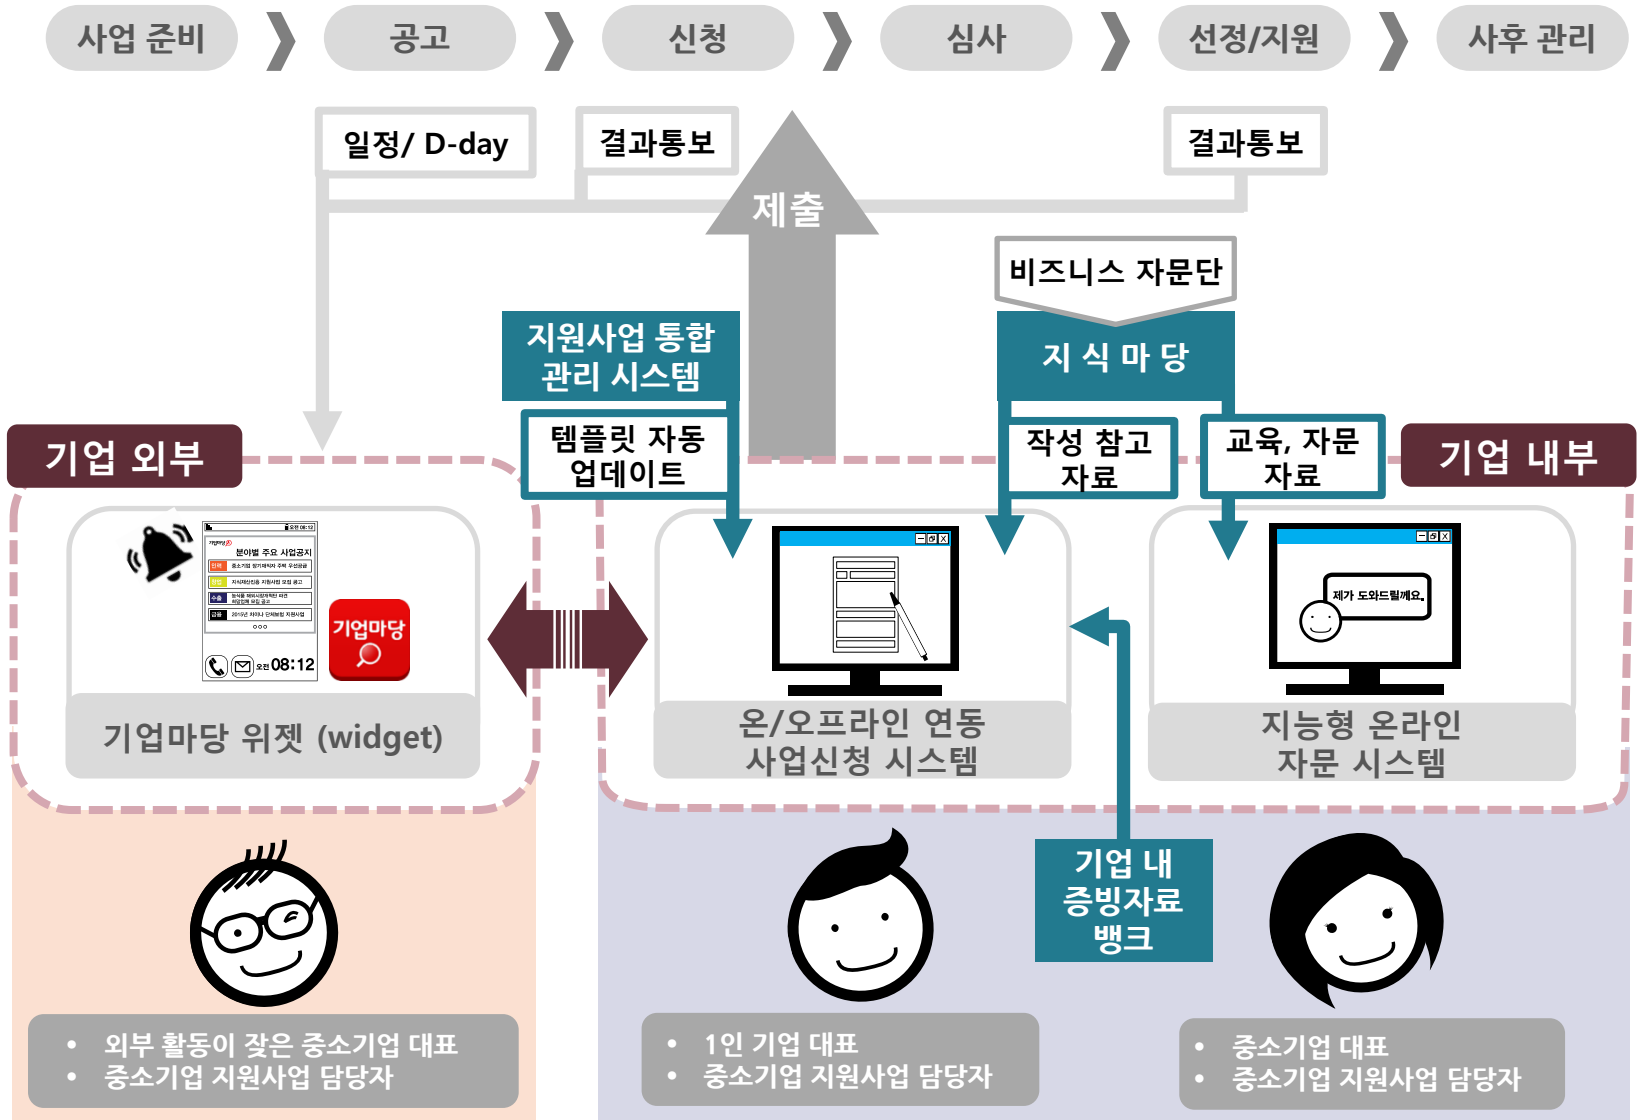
사업 준비 공고 신청 심사 선정/지원 사후 관리

일정/ D-day

결과통보

제출

결과통보

비즈니스 자문단

지원사업 통합 관리 시스템

지 식 마 당

템플릿 자동 업데이트

작성 참고 자료

교육, 자문 자료

기업 외부

기업 내부

분야별 주요 사업공지

기업마당

오전 08:12

기업마당 위젯 (widget)

온/오프라인 연동 사업신청 시스템

제가 도와드릴께요.

지능형 온라인 자문 시스템

기업 내 증빙자료 뱅크

• 외부 활동이 잦은 중소기업 대표
• 중소기업 지원사업 담당자

• 1인 기업 대표
• 중소기업 지원사업 담당자

• 중소기업 대표
• 중소기업 지원사업 담당자